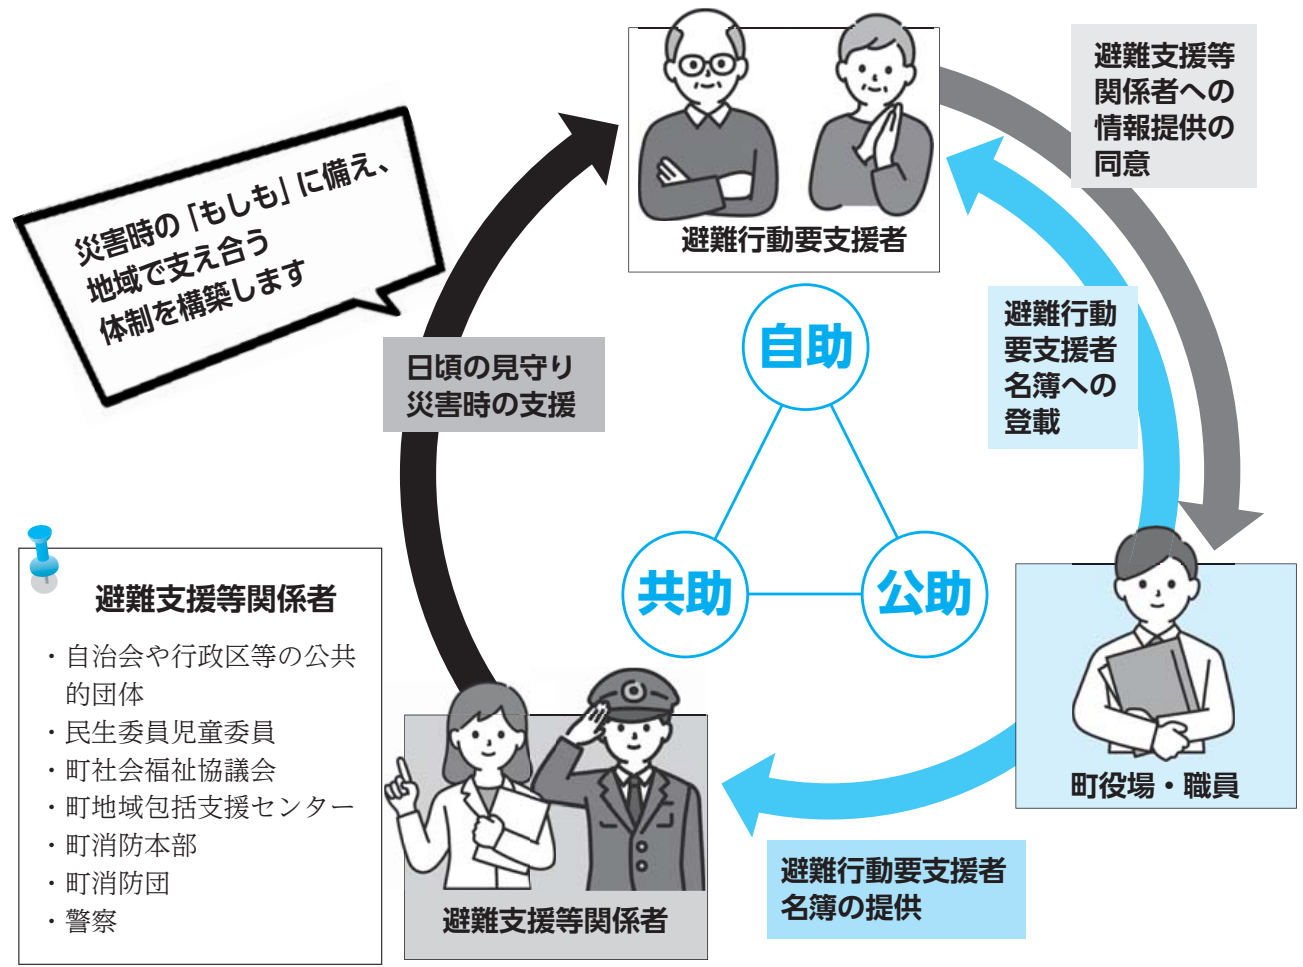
災害時の「もしも」に備え、地域で支え合う体制を構築します

避難行動要支援者

避難支援等関係者への情報提供の同意

避難行動要支援者名簿への登載

日頃の見守り
災害時の支援

自助

共助

公助

町役場・職員

避難行動要支援者名簿の提供

避難支援等関係者

避難支援等関係者

・自治会や行政区等の公共的団体
・民生委員児童委員
・町社会福祉協議会
・町地域包括支援センター
・町消防本部
・町消防団
・警察